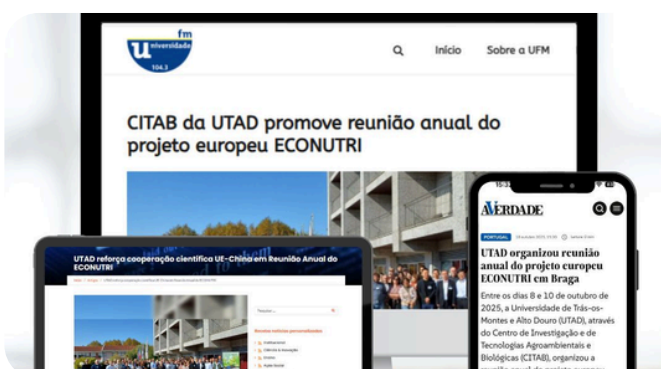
U fm universidade 104.3

Início

Sobre a UFM

CITAB da UTAD promove reunião anual do projeto europeu ECONUTRI

UTAD reforça cooperação científica UE-China em Reunião Anual do ECONUTRI

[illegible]

Pesquisar...

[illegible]

15:3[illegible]

A VERDADE

PORTUGAL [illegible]

UTAD organizou reunião anual do projecto europeu ECONUTRI em Braga

Entre os dias 8 e 10 de outubro de 2025, a Universidade de Trás-os-Montes e Alto Douro (UTAD), através do Centro de Investigação e de Tecnologias Agroambientais e Biológicas (CITAB), organizou a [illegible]